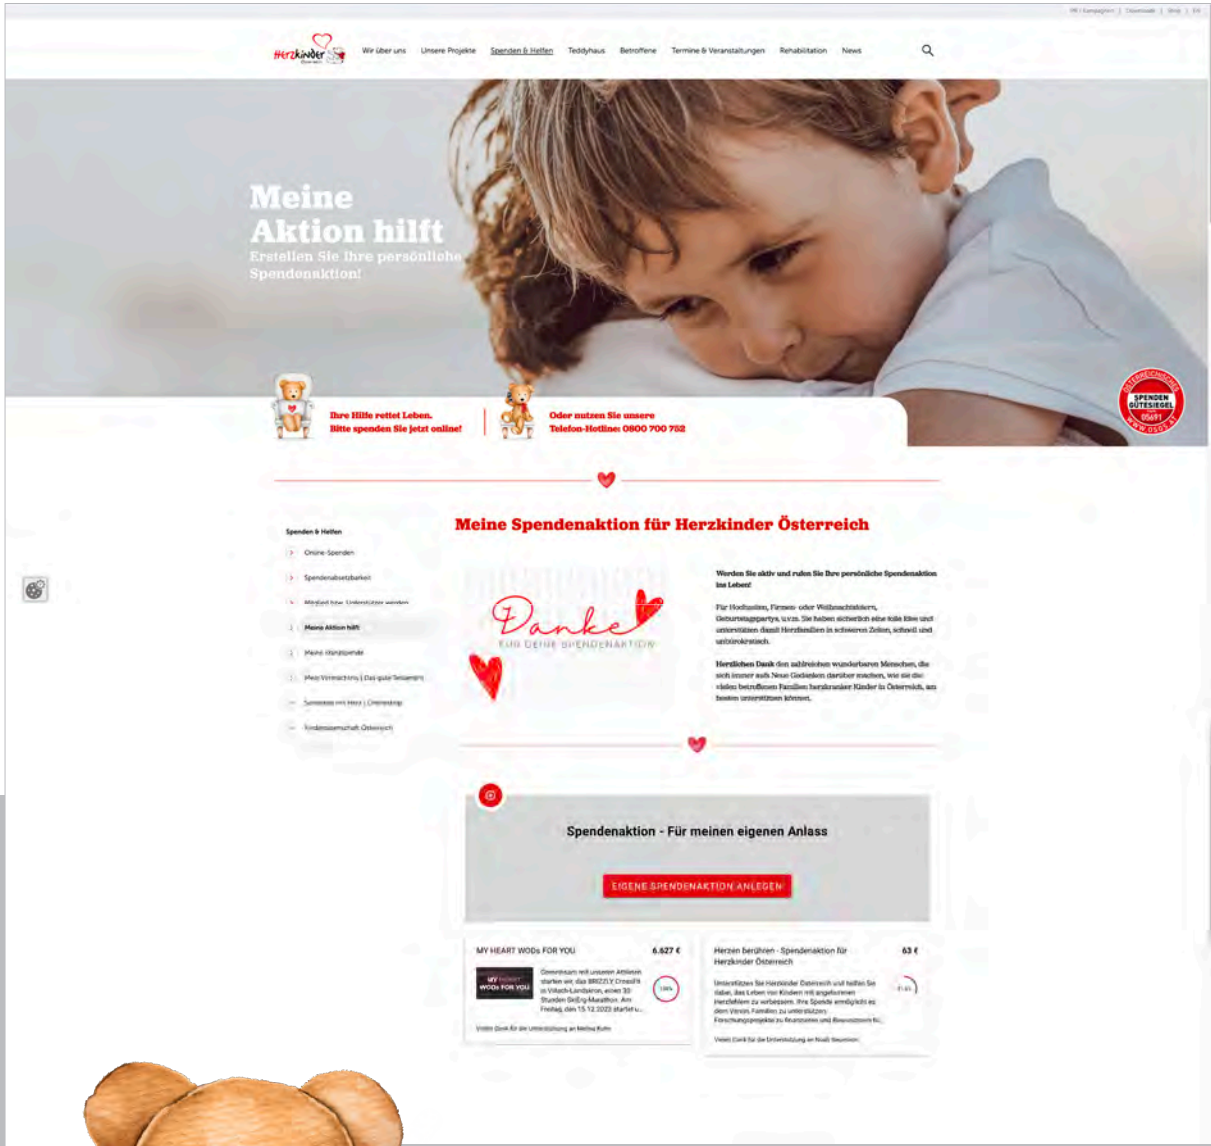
PR / Kampagnen | Downloads | Shop | EN

Herzkinder Österreich

Wir über uns Unsere Projekte Spenden & Helfen Teddyhaus Betroffene Termine & Veranstaltungen Rehabilitation News

Meine Aktion hilft
Erstellen Sie Ihre persönliche Spendenaktion!

Ihre Hilfe rettet Leben. Bitte spenden Sie jetzt online!

Oder nutzen Sie unsere Telefon-Hotline: 0800 700 752

ÖSTERREICHISCHES SPENDEN GÜTESIEGEL 05691 WWW.OSGS.AT

Spenden & Helfen
Online-Spenden
Spendenabsetzbarkeit
Mitglied bzw. Unterstützer werden
Meine Aktion hilft
Meine Anlassspende
Mein Vermächtnis | Das gute Testament
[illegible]
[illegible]

Meine Spendenaktion für Herzkinder Österreich

Danke
FÜR DEINE SPENDENAKTION

Werden Sie aktiv und rufen Sie Ihre persönliche Spendenaktion ins Leben!

Für Hochzeiten, Firmen- oder Weihnachtsfeiern, Geburtstagspartys, u.v.m. Sie haben sicherlich eine tolle Idee und unterstützen damit Herzfamilien in schweren Zeiten, schnell und unbürokratisch.

Herzlichen Dank den zahlreichen wunderbaren Menschen, die sich immer aufs Neue Gedanken darüber machen, wie sie die vielen betroffenen Familien herzkranker Kinder in Österreich, am besten unterstützen können.

Spendenaktion - Für meinen eigenen Anlass

EIGENE SPENDENAKTION ANLEGEN

MY HEART WODs FOR YOU 6.627 €
MY HEART WODs FOR YOU
Gemeinsam mit unseren Athleten starten wir, das BRIZZLY CrossFit in Villach-Landskron, einen 30 Stunden Staffel-Marathon. Am Freitag, den 15.12.2023 startet u...
100%
Vielen Dank für die Unterstützung an Melina Kuhn

Herzen berühren - Spendenaktion für Herzkinder Österreich 63 €
Unterstützen Sie Herzkinder Österreich und helfen Sie dabei, das Leben von Kindern mit angeborenen Herzfehlern zu verbessern. Ihre Spende ermöglicht es dem Verein, Familien zu unterstützen, Forschungsprojekte zu finanzieren und Bewusstsein fü...
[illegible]
Vielen Dank für die Unterstützung an Noah Neumann